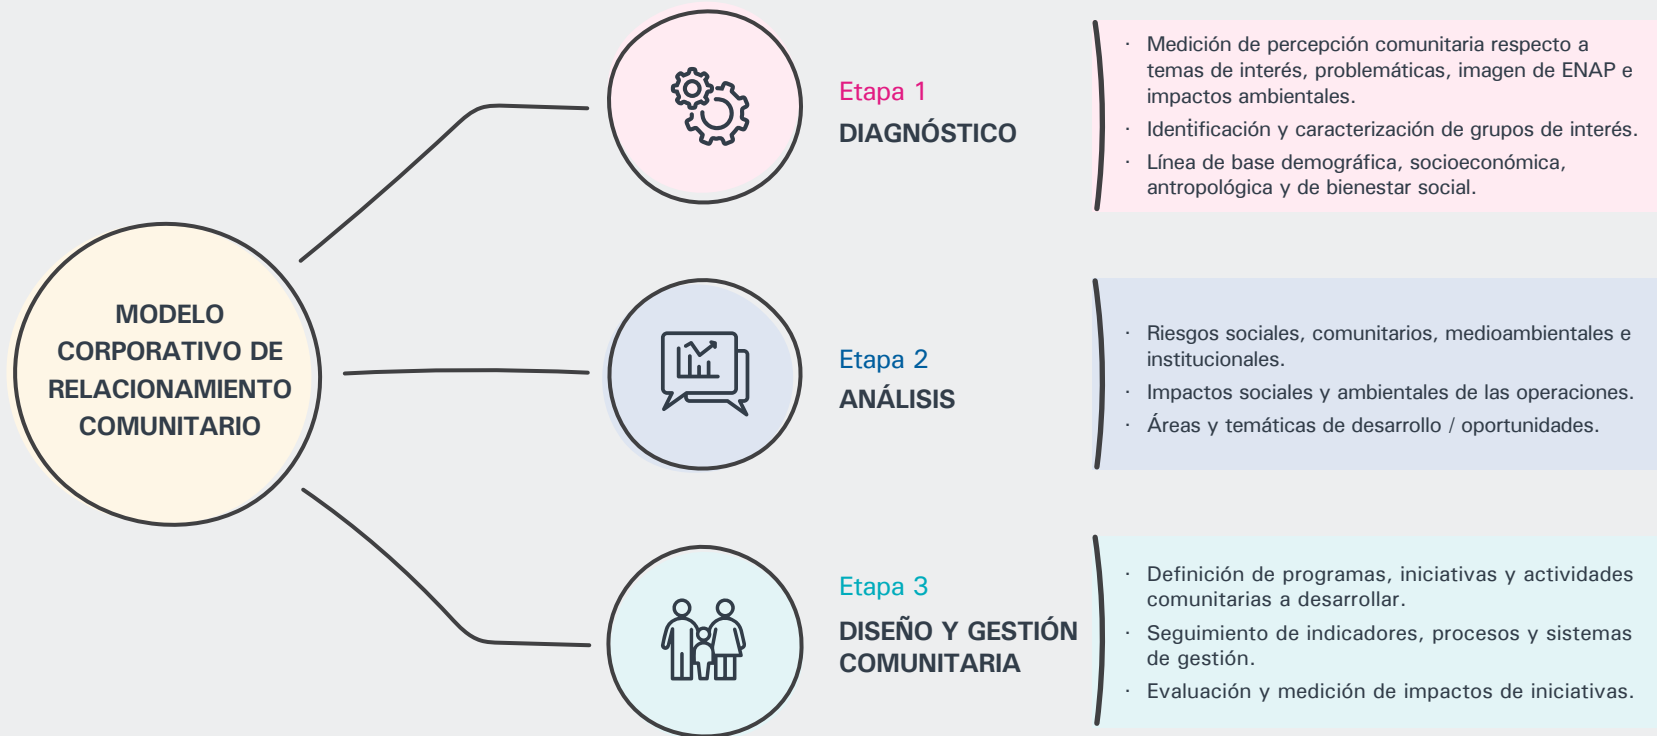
MODELO CORPORATIVO DE RELACIONAMIENTO COMUNITARIO

Etapa 1
DIAGNÓSTICO

· Medición de percepción comunitaria respecto a temas de interés, problemáticas, imagen de ENAP e impactos ambientales.
· Identificación y caracterización de grupos de interés.
· Línea de base demográfica, socioeconómica, antropológica y de bienestar social.

Etapa 2
ANÁLISIS

· Riesgos sociales, comunitarios, medioambientales e institucionales.
· Impactos sociales y ambientales de las operaciones.
· Áreas y temáticas de desarrollo / oportunidades.

Etapa 3
DISEÑO Y GESTIÓN COMUNITARIA

· Definición de programas, iniciativas y actividades comunitarias a desarrollar.
· Seguimiento de indicadores, procesos y sistemas de gestión.
· Evaluación y medición de impactos de iniciativas.